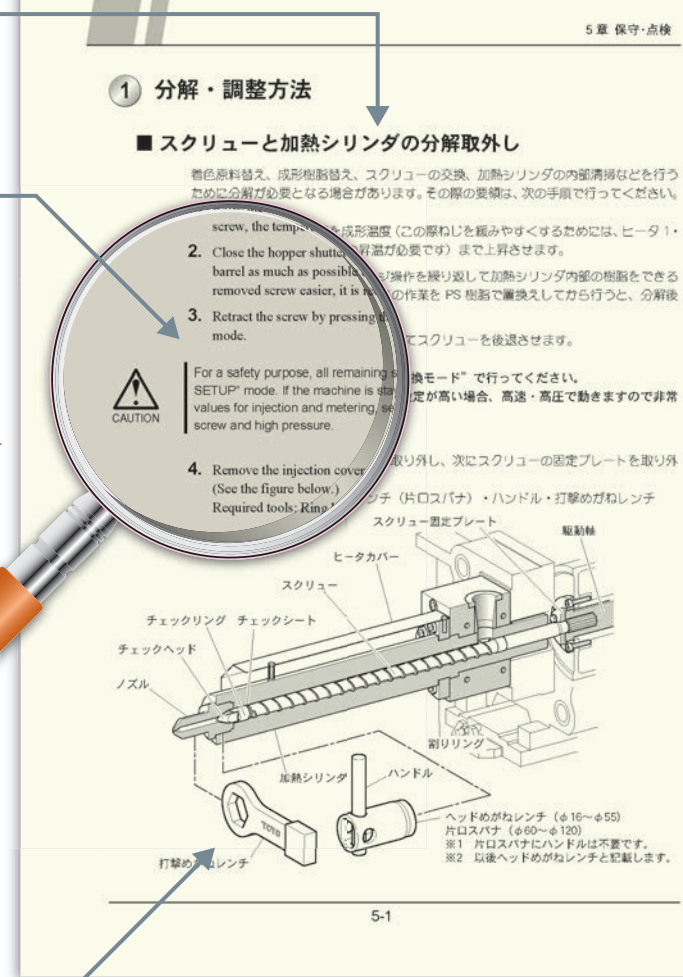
5 章 保守·点検

1 分解・調整方法

■ スクリューと加熱シリンダの分解取外し

着色原料替え、成形樹脂替え、スクリューの交換、加熱シリンダの内部清掃などを行うために分解が必要となる場合があります。その際の要領は、次の手順で行ってください。

screw, the tempe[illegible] を成形温度（この際ねじを緩みやすくするためには、ヒータ 1・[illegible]昇温が必要です）まで上昇させます。

2. Close the hopper shutter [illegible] barrel as much as possible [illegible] ジ操作を繰り返して加熱シリンダ内部の樹脂をできる removed screw easier, it is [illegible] の作業を PS 樹脂で置換えしてから行うと、分解後

3. Retract the screw by pressing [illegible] mode. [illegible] てスクリューを後退させます。

CAUTION

For a safety purpose, all remaining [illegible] SETUP" mode. If the machine is sta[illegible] values for injection and metering, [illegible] screw and high pressure. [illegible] 換モード" で行ってください。 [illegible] 定が高い場合、高速・高圧で動きますので非常

4. Remove the injection cover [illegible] (See the figure below.) Required tools: Ring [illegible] 取り外し、次にスクリューの固定プレートを取り外 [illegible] ンチ（片口スパナ）・ハンドル・打撃めがねレンチ

スクリュー固定プレート
駆動軸
ヒータカバー
スクリュー
チェックリング
チェックシート
チェックヘッド
ノズル
割りリング
加熱シリンダ
ハンドル
TOYO
打撃め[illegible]レンチ

ヘッドめがねレンチ（φ16～φ55）
片口スパナ（φ60～φ120）
※1 片口スパナにハンドルは不要です。
※2 以後ヘッドめがねレンチと記載します。

5-1